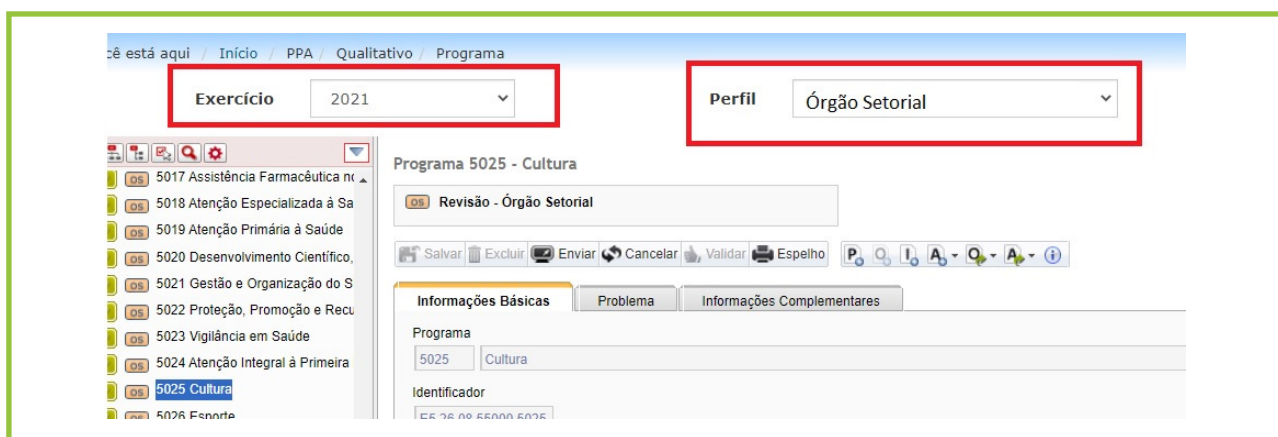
cê está aqui / Início / PPA / Qualitativo / Programa

Exercício 2021

Perfil Órgão Setorial

OS 5017 Assistência Farmacêutica n
OS 5018 Atenção Especializada à Sa
OS 5019 Atenção Primária à Saúde
OS 5020 Desenvolvimento Científico,
OS 5021 Gestão e Organização do S
OS 5022 Proteção, Promoção e Recu
OS 5023 Vigilância em Saúde
OS 5024 Atenção Integral à Primeira
OS 5025 Cultura
OS 5026 Esporte

Programa 5025 - Cultura

OS Revisão - Órgão Setorial

Salvar Excluir Enviar Cancelar Validar Espelho

Informações Básicas | Problema | Informações Complementares

Programa
5025 Cultura

Identificador
E5.26.08.55000.5025